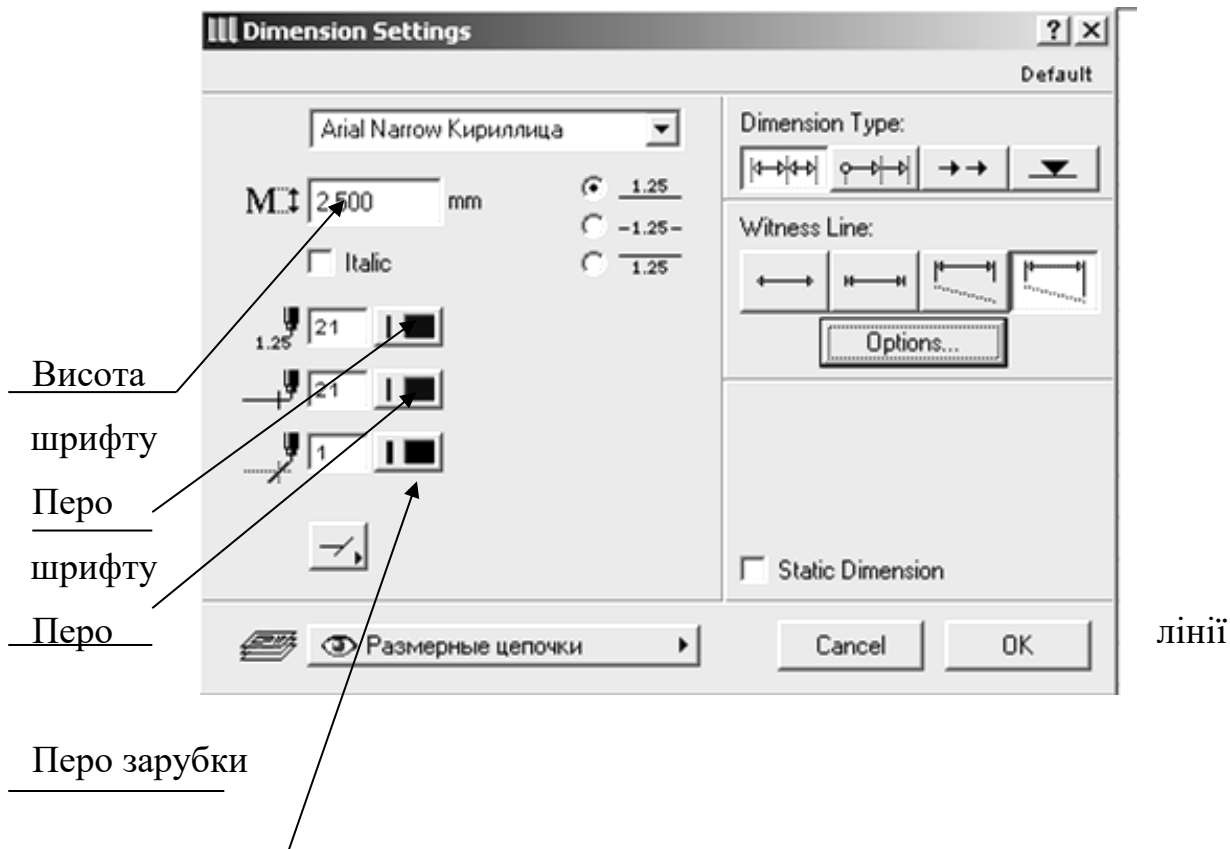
Dimension Settings

?

Default

Arial Narrow Кириллица

M 2.500 mm

1.25

-1.25-

1.25

Italic

1.25 21

21

1

Dimension Type:

Witness Line:

Options...

Static Dimension

Размерные цепочки

Cancel

OK

Висота шрифту

Перо шрифту

Перо лінії

Перо зарубки